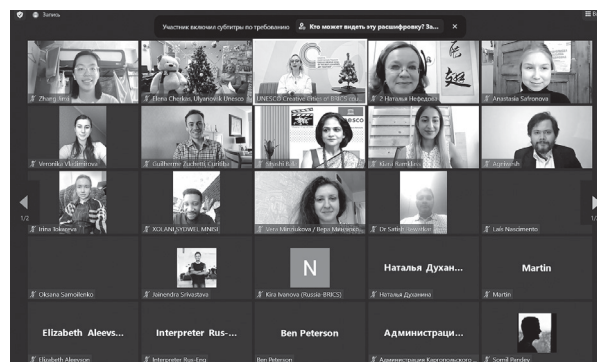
Запись

Участник включил субтитры по требованию

Кто может видеть эту расшифровку? За...

Zhang Jing

Elena Cherkas, Ulyanovsk Unesco

UNESCO Creative Cities at BRICS cou...

2 Наталья Нефедова

Anastasia Safronova

Veronika Vladimirova

Guilherme Zucheto, Curitiba

Shashi Bala

Klara Bamklini

Agnieszka

Irina Tokareva

XOLANI DYOWE, MNISI

Vera Minzkukova / Вера Минзюкова

Dr Satish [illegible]

Luis Nascimento

Oksana Samoilenko

Jainendra Srivastava

N

Kira Ivanova (Russia-BRICS)

Наталья Духан...

Наталья Духанина

Martin

Martin

Elizabeth Aleevs...

Elizabeth Aleevsk...

Interpreter Rus-...

Interpreter Rus-Eng

Ben Peterson

Ben Peterson

Администраци...

Администрация Каргопольского ...

Somil Pandey

1/2

1/2